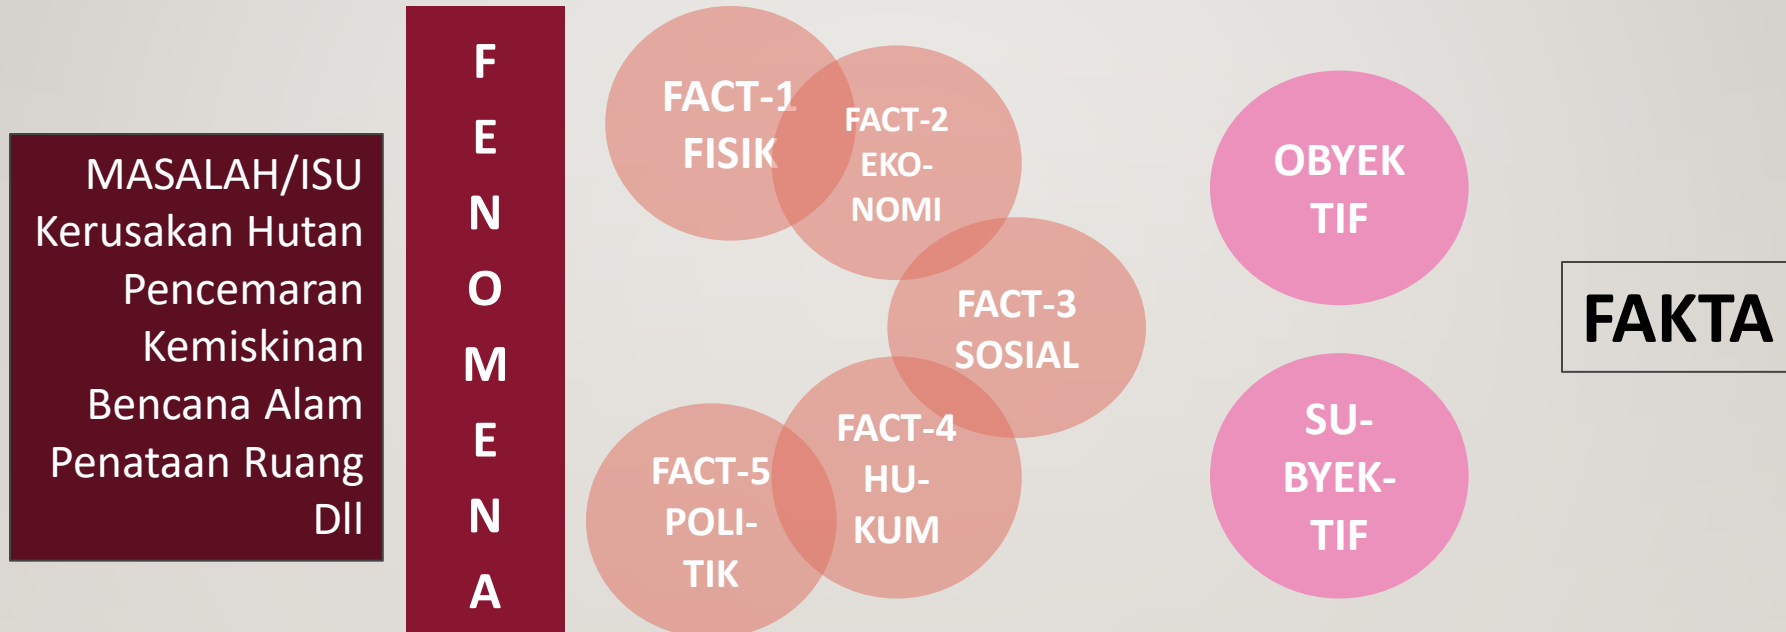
MASALAH/ISU
Kerusakan Hutan
Pencemaran
Kemiskinan
Bencana Alam
Penataan Ruang
Dll

F
E
N
O
M
E
N
A

FACT-1
FISIK

FACT-2
EKONOMI

FACT-3
SOSIAL

FACT-4
HUKUM

FACT-5
POLITIK

OBYEKTIF

SUBYEKTIF

FAKTA